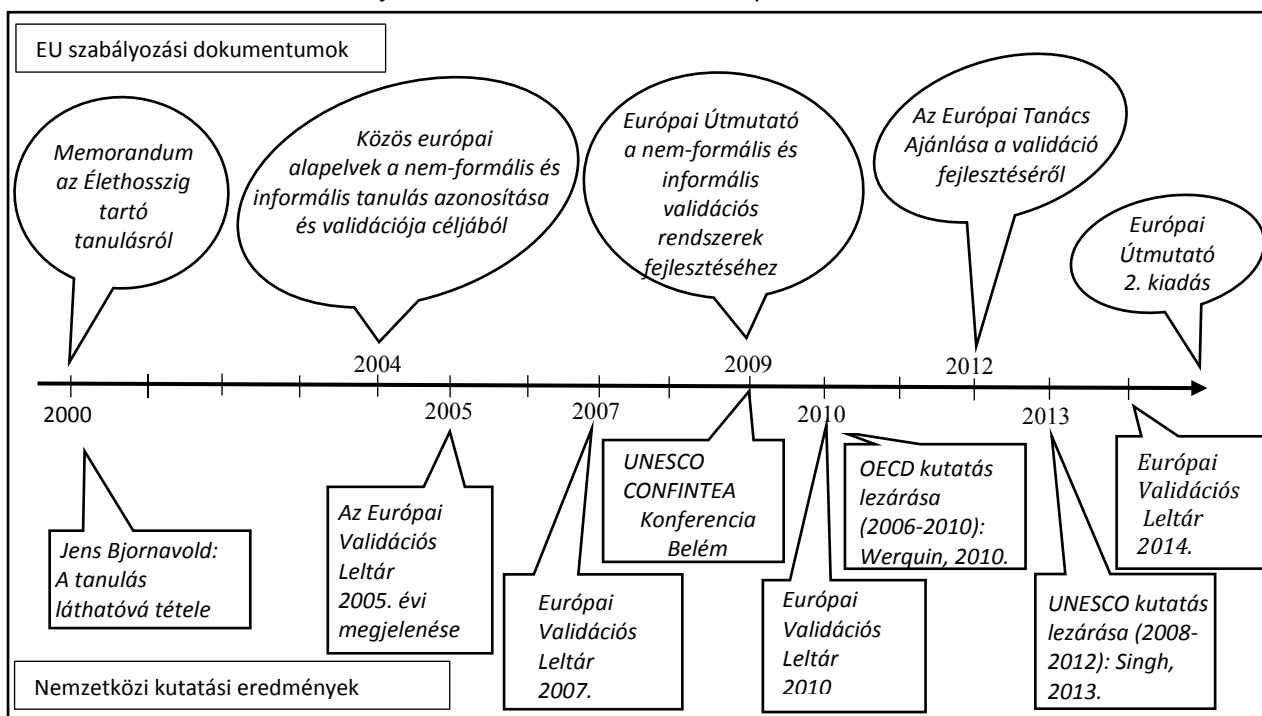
EU szabályozási dokumentumok

Memorandum az Élethosszig tartó tanulásról

Közös európai alapelvek a nem-formális és informális tanulás azonosítása és validációja céljából

Európai Útmutató a nem-formális és informális validációs rendszerek fejlesztéséhez

Az Európai Tanács Ajánlása a validáció fejlesztéséről

Európai Útmutató 2. kiadás

2004

2009

2012

2000

2005

2007

2010

2013

Jens Bjornavold: A tanulás láthatóvá tétele

Az Európai Validációs Leltár 2005. évi megjelenése

Európai Validációs Leltár 2007.

UNESCO CONFINTEA Konferencia Belém

Európai Validációs Leltár 2010

OECD kutatás lezárása (2006-2010): Werquin, 2010.

UNESCO kutatás lezárása (2008-2012): Singh, 2013.

Európai Validációs Leltár 2014.

Nemzetközi kutatási eredmények